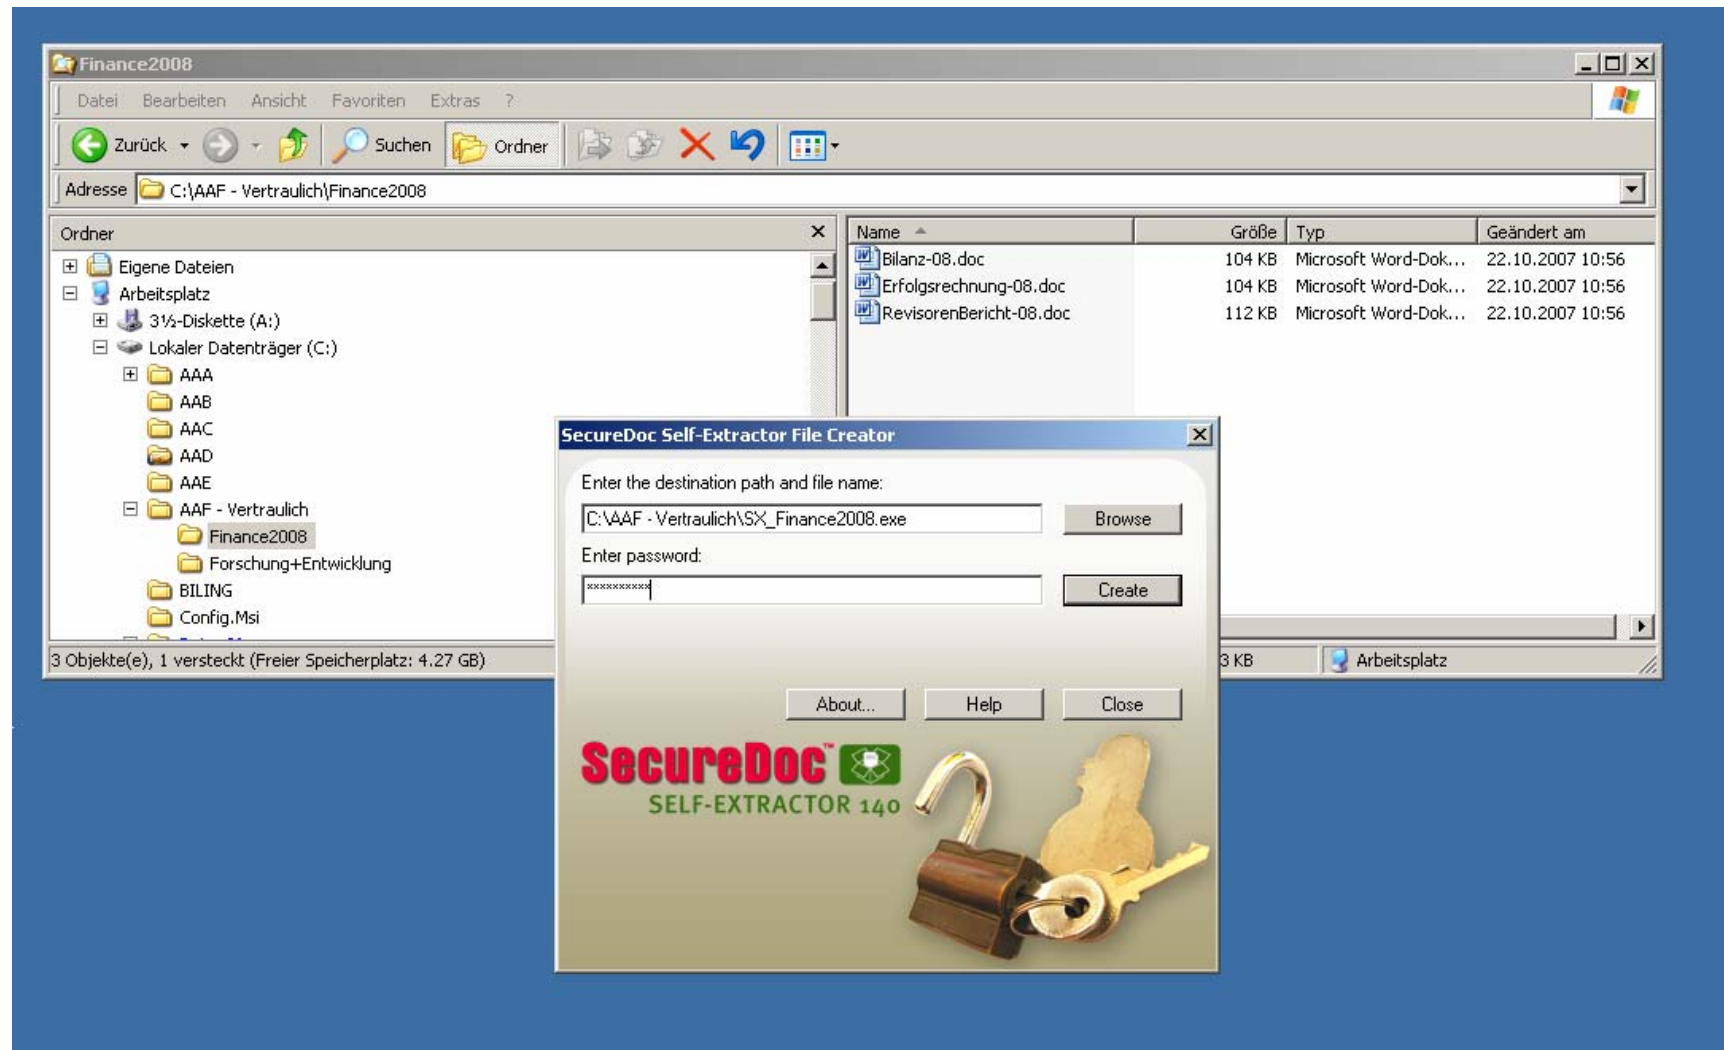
Finance2008

Datei Bearbeiten Ansicht Favoriten Extras ?

Zurück Suchen Ordner

Adresse C:\AAF - Vertraulich\Finance2008

Ordner

Eigene Dateien
Arbeitsplatz
3½-Diskette (A:)
Lokaler Datenträger (C:)
AAA
AAB
AAC
AAD
AAE
AAF - Vertraulich
Finance2008
Forschung+Entwicklung
BILING
Config.Msi

| Name | Größe | Typ | Geändert am |
|---|---|---|---|
| Bilanz-08.doc | 104 KB | Microsoft Word-Dok... | 22.10.2007 10:56 |
| Erfolgsrechnung-08.doc | 104 KB | Microsoft Word-Dok... | 22.10.2007 10:56 |
| RevisorenBericht-08.doc | 112 KB | Microsoft Word-Dok... | 22.10.2007 10:56 |

3 Objekte(e), 1 versteckt (Freier Speicherplatz: 4.27 GB)
3 KB Arbeitsplatz

SecureDoc Self-Extractor File Creator

Enter the destination path and file name:
C:\AAF - Vertraulich\SX_Finance2008.exe
Browse
Enter password:
**********
Create

About... Help Close

SecureDoc™
SELF-EXTRACTOR 140